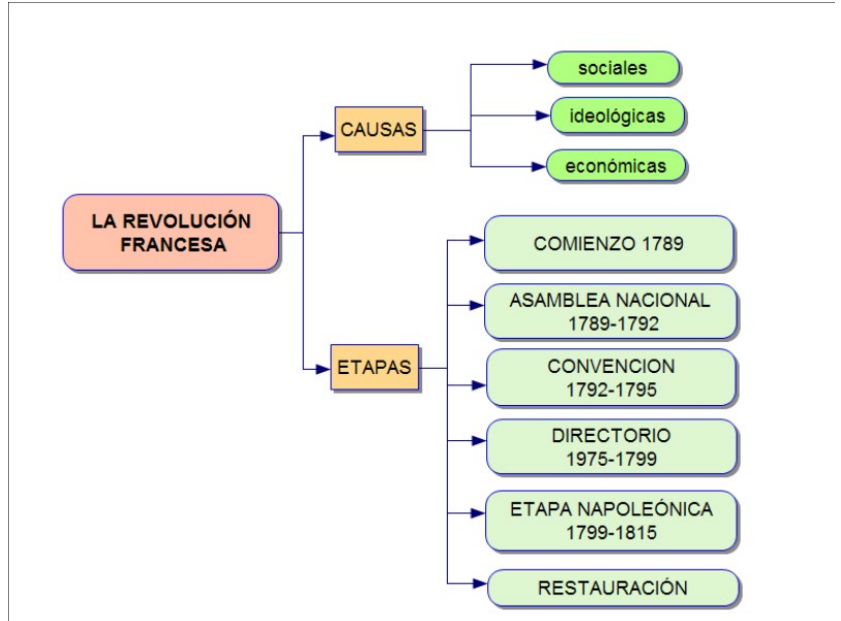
LA REVOLUCIÓN FRANCESA

CAUSAS

sociales

ideológicas

económicas

ETAPAS

COMIENZO 1789

ASAMBLEA NACIONAL 1789-1792

CONVENCION 1792-1795

DIRECTORIO 1975-1799

ETAPA NAPOLEÓNICA 1799-1815

RESTAURACIÓN